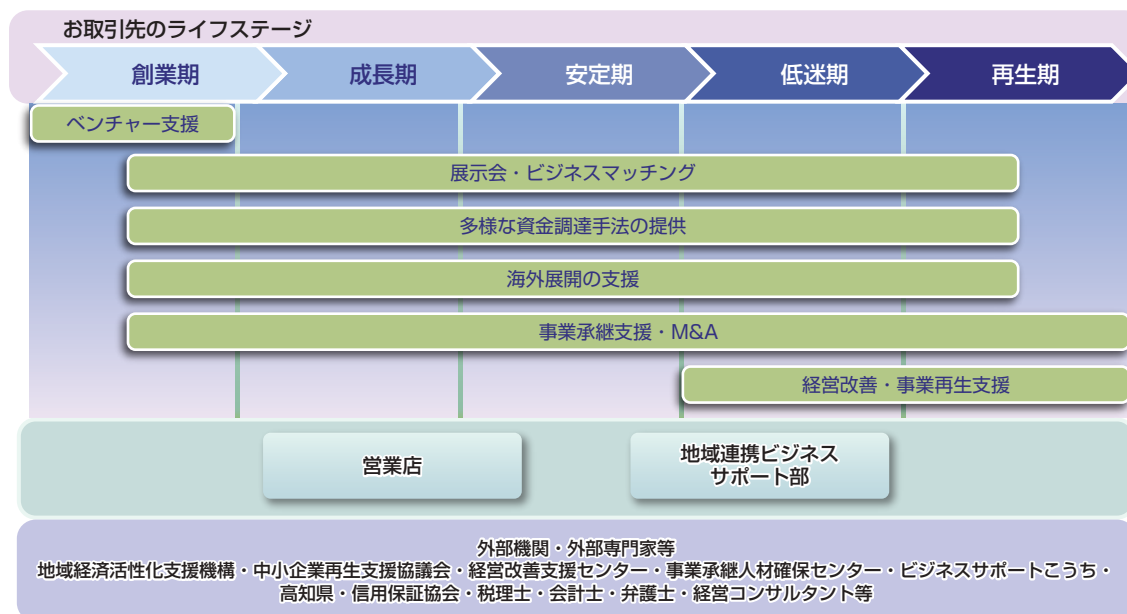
お取引先のライフステージ

創業期
成長期
安定期
低迷期
再生期

ベンチャー支援

展示会・ビジネスマッチング

多様な資金調達手法の提供

海外展開の支援

事業承継支援・M&A

経営改善・事業再生支援

営業店

地域連携ビジネスサポート部

外部機関・外部専門家等
地域経済活性化支援機構・中小企業再生支援協議会・経営改善支援センター・事業承継人材確保センター・ビジネスサポートこうち・高知県・信用保証協会・税理士・会計士・弁護士・経営コンサルタント等